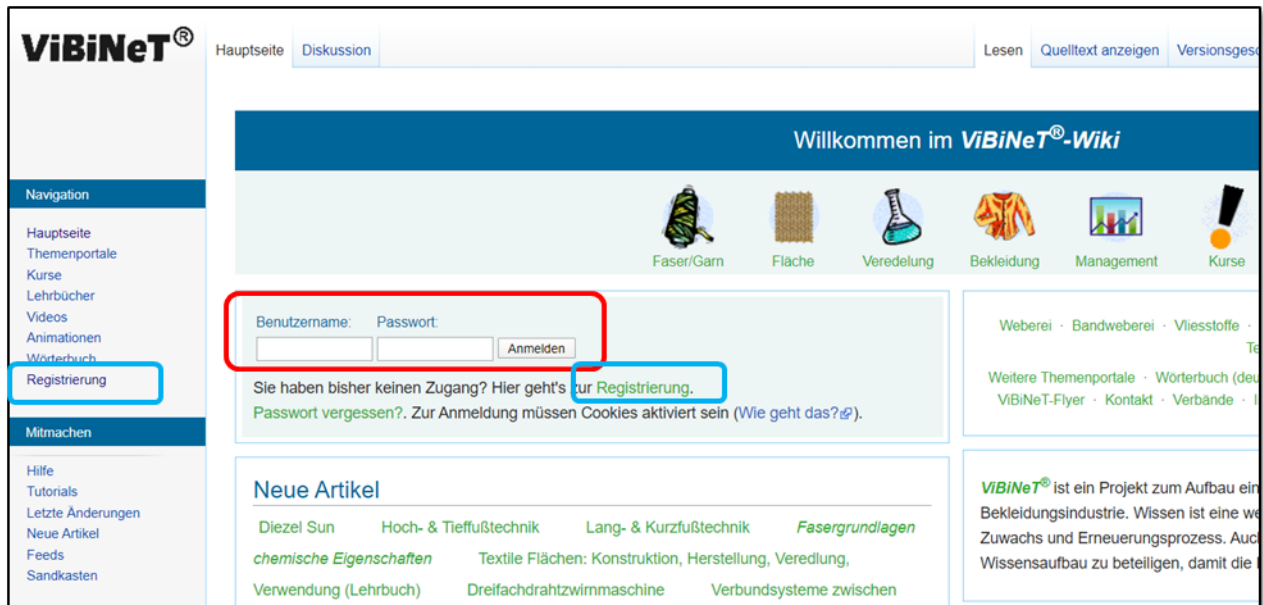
ViBiNeT®

Hauptseite Diskussion

Lesen Quelltext anzeigen Versionsges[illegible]

Navigation

Hauptseite
Themenportale
Kurse
Lehrbücher
Videos
Animationen
Wörterbuch
Registrierung

Mitmachen

Hilfe
Tutorials
Letzte Änderungen
Neue Artikel
Feeds
Sandkasten

Willkommen im ViBiNeT®-Wiki

Faser/Garn Fläche Veredelung Bekleidung Management Kurse

Benutzername: Passwort:
Anmelden

Sie haben bisher keinen Zugang? Hier geht's zur Registrierung.
Passwort vergessen?. Zur Anmeldung müssen Cookies aktiviert sein (Wie geht das?).

Weberei · Bandweberei · Vliesstoffe ·
Te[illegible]
Weitere Themenportale · Wörterbuch (deu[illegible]
ViBiNeT-Flyer · Kontakt · Verbände · I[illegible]

Neue Artikel

Diezel Sun Hoch- & Tieffußtechnik Lang- & Kurzfußtechnik Fasergrundlagen chemische Eigenschaften Textile Flächen: Konstruktion, Herstellung, Veredlung, Verwendung (Lehrbuch) Dreifachdrahtzwirnmaschine Verbundsysteme zwischen

ViBiNeT® ist ein Projekt zum Aufbau ein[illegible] Bekleidungsindustrie. Wissen ist eine we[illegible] Zuwachs und Erneuerungsprozess. Auc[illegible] Wissensaufbau zu beteiligen, damit die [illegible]